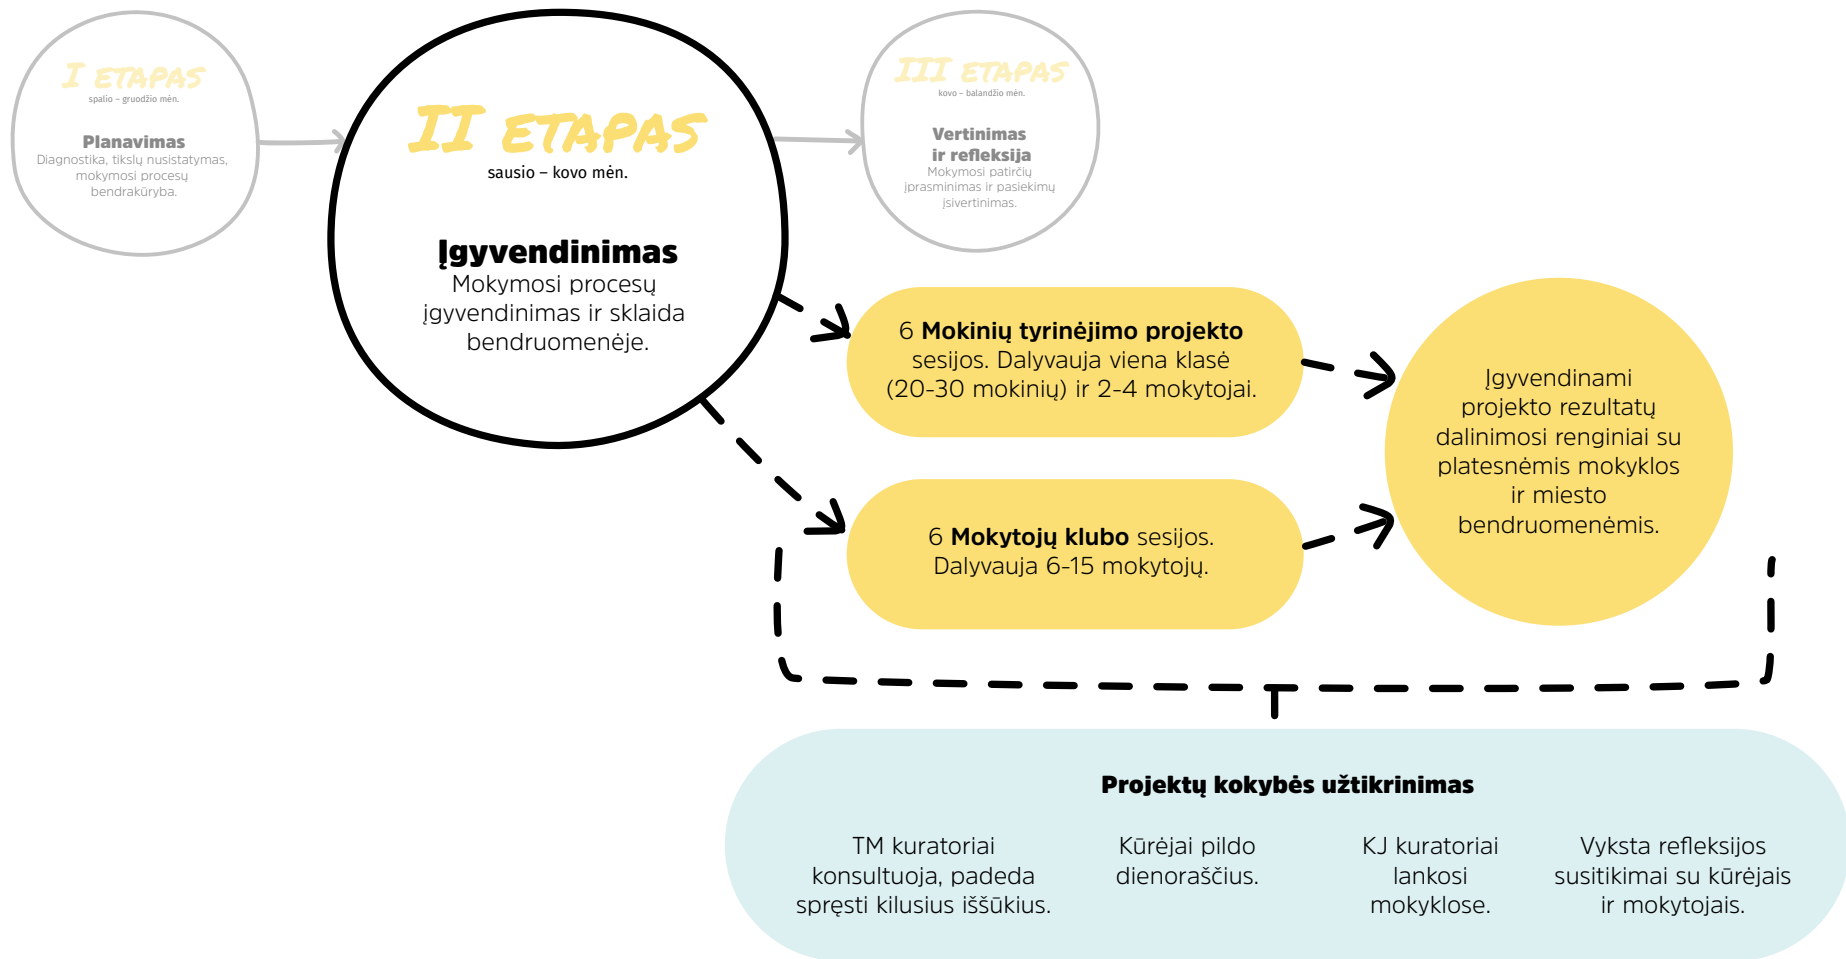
I ETAPAS
spalio – gruodžio mėn.

Planavimas
Diagnostika, tikslų nusistatymas, mokymosi procesų bendrakūryba.

II ETAPAS
sausio – kovo mėn.

Įgyvendinimas
Mokymosi procesų įgyvendinimas ir sklaida bendruomenėje.

III ETAPAS
kovo – balandžio mėn.

Vertinimas ir refleksija
Mokymosi patirčių įprasminimas ir pasiekimų įsivertinimas.

6 Mokinių tyrinėjimo projekto sesijos. Dalyvauja viena klasė (20-30 mokinių) ir 2-4 mokytojai.

6 Mokytojų klubo sesijos. Dalyvauja 6-15 mokytojų.

Įgyvendinami projekto rezultatų dalinimosi renginiai su platesnėmis mokyklos ir miesto bendruomenėmis.

Projektų kokybės užtikrinimas

TM kuratoriai konsultuoja, padeda spręsti kilusius iššūkius.

Kūrėjai pildo dienoraščius.

KJ kuratoriai lankosi mokyklose.

Vyksta refleksijos susitikimai su kūrėjais ir mokytojais.